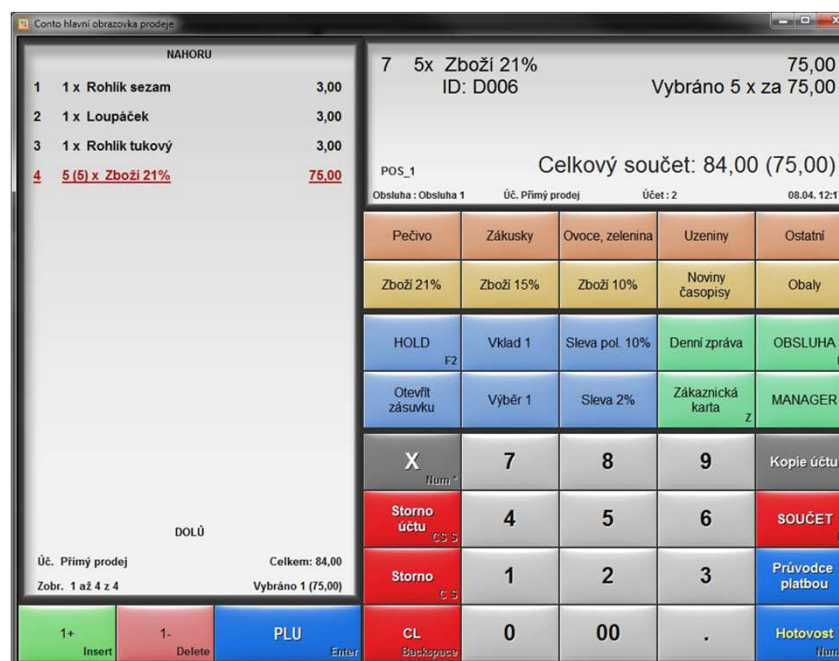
Conto hlavní obrazovka prodeje

NAHORU

| | | |
|---|---|---|
| 1 | 1 x Rohlík sezam | 3,00 |
| 2 | 1 x Loupáček | 3,00 |
| 3 | 1 x Rohlík tukový | 3,00 |
| 4 | 5 (5) x Zboží 21% | 75,00 |

DOLŮ

Úč. Přímý prodej
Celkem: 84,00
Zobr. 1 až 4 z 4
Vybráno 1 (75,00)

7 5x Zboží 21% 75,00
ID: D006 Vybráno 5 x za 75,00

POS_1
Celkový součet: 84,00 (75,00)

Obsluha : Obsluha 1 Úč. Přímý prodej Účet : 2 08.04. 12:1

Pečivo
Zákusky
Ovoce, zelenina
Uzeniny
Ostatní
Zboží 21%
Zboží 15%
Zboží 10%
Noviny časopisy
Obaly
HOLD F2
Vklad 1
Sleva pol. 10%
Denní zpráva
OBSLUHA
Otevřít zásuvku
Výběr 1
Sleva 2%
Zákaznická karta Z
MANAGER
X Num *
7
8
9
Kopie účtu
Storno účtu CS S
4
5
6
SOUČET
Storno C S
1
2
3
Průvodce platbou
1+ Insert
1- Delete
PLU Enter
CL Backspace
0
00
.
Hotovost Num